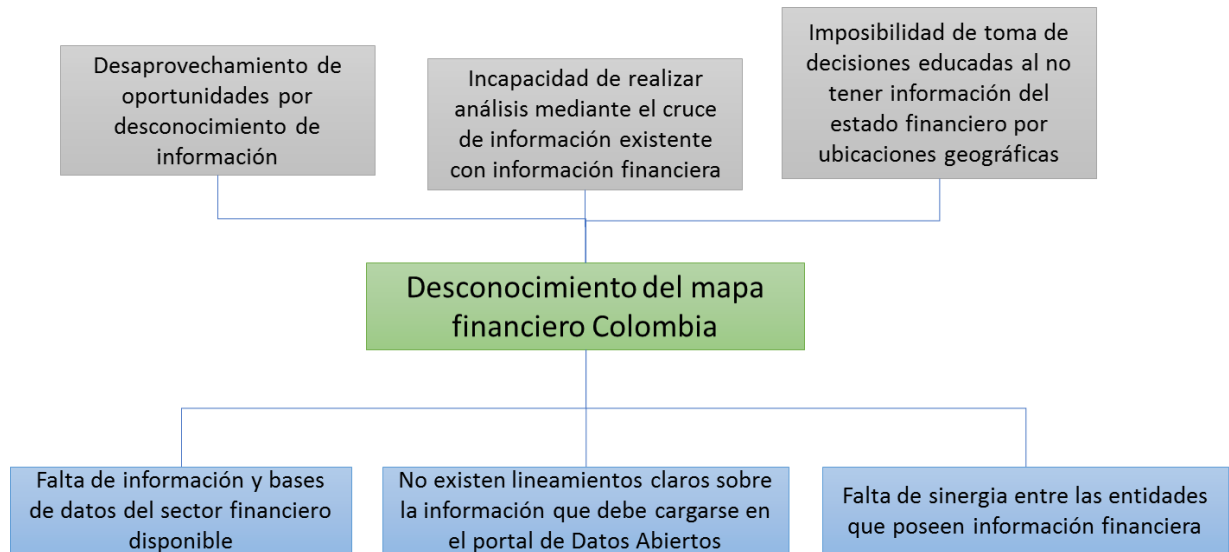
Desaprovechamiento de oportunidades por desconocimiento de información

Incapacidad de realizar análisis mediante el cruce de información existente con información financiera

Imposibilidad de toma de decisiones educadas al no tener información del estado financiero por ubicaciones geográficas

Desconocimiento del mapa financiero Colombia

Falta de información y bases de datos del sector financiero disponible

No existen lineamientos claros sobre la información que debe cargarse en el portal de Datos Abiertos

Falta de sinergia entre las entidades que poseen información financiera